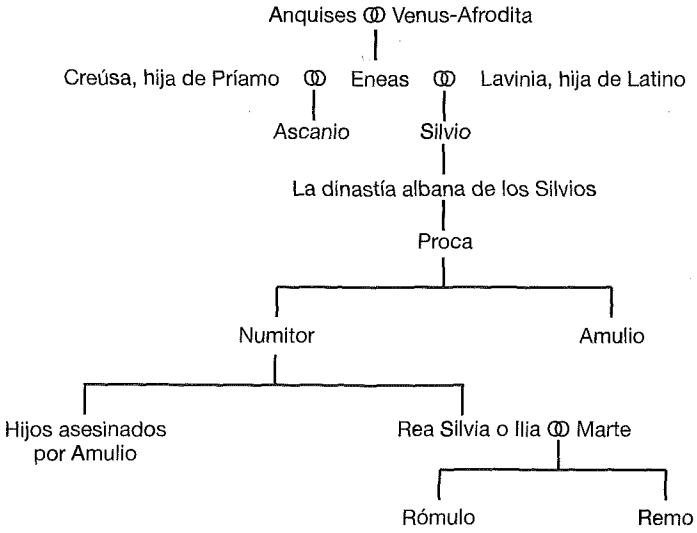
Anquises ⚭ Venus-Afrodita

Creúsa, hija de Príamo ⚭ Eneas ⚭ Lavinia, hija de Latino

Ascanio

Silvio

La dinastía albana de los Silvios

Proca

Numitor

Amulio

Hijos asesinados por Amulio

Rea Silvia o Ilia ⚭ Marte

Rómulo

Remo